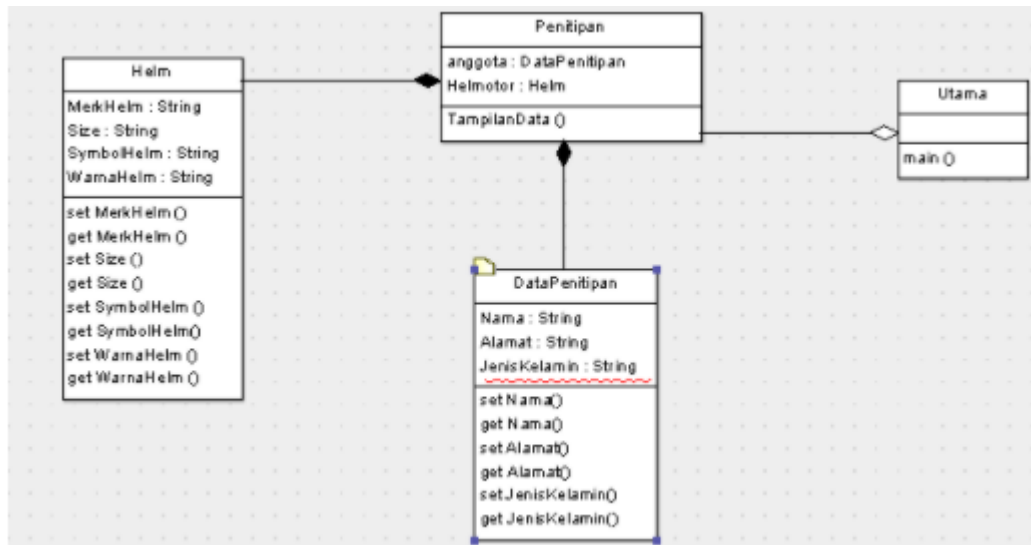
Penitipan

anggota : DataPenitipan
Helmotor : Helm

TampilanData ()

Helm

MerkHelm : String
Size : String
SymbolHelm : String
WarnaHelm : String

set MerkHelm ()
get MerkHelm ()
set Size ()
get Size ()
set SymbolHelm ()
get SymbolHelm()
set WarnaHelm ()
get WarnaHelm ()

Utama

main ()

DataPenitipan

Nama : String
Alamat : String
JenisKelamin : String

setNama()
get Nama()
setAlamat()
get Alamat()
setJenisKelamin()
get JenisKelamin()